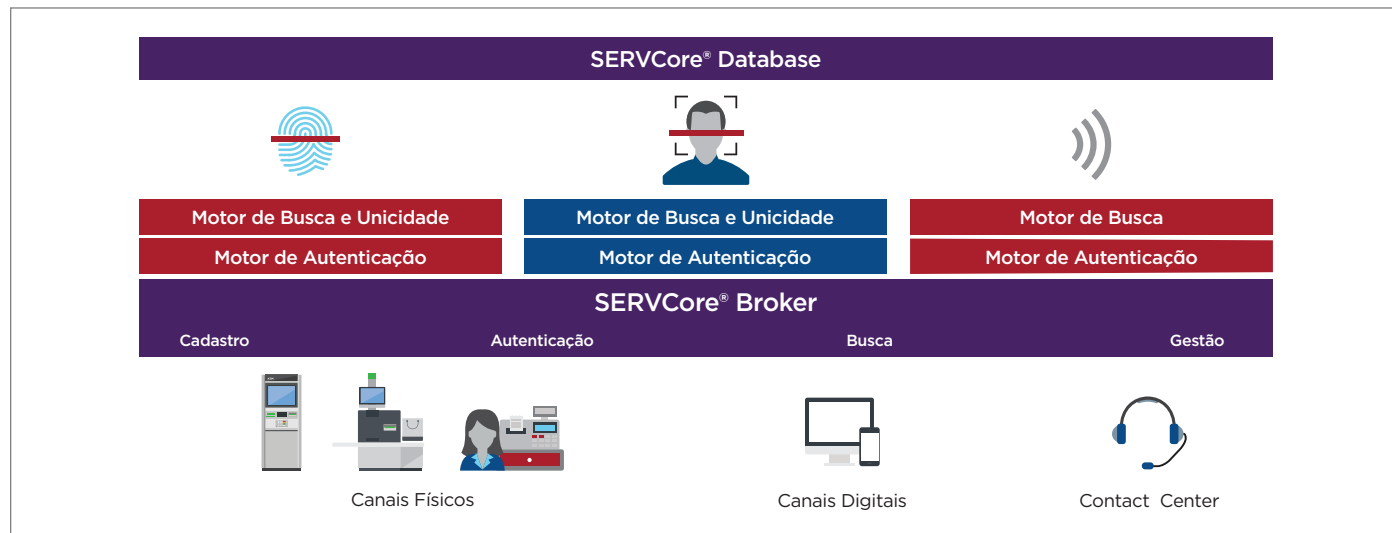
SERVCore® Database

Motor de Busca e Unicidade

Motor de Autenticação

Motor de Busca e Unicidade

Motor de Autenticação

Motor de Busca

Motor de Autenticação

SERVCore® Broker

Cadastro

Autenticação

Busca

Gestão

Canais Físicos

Canais Digitais

Contact Center